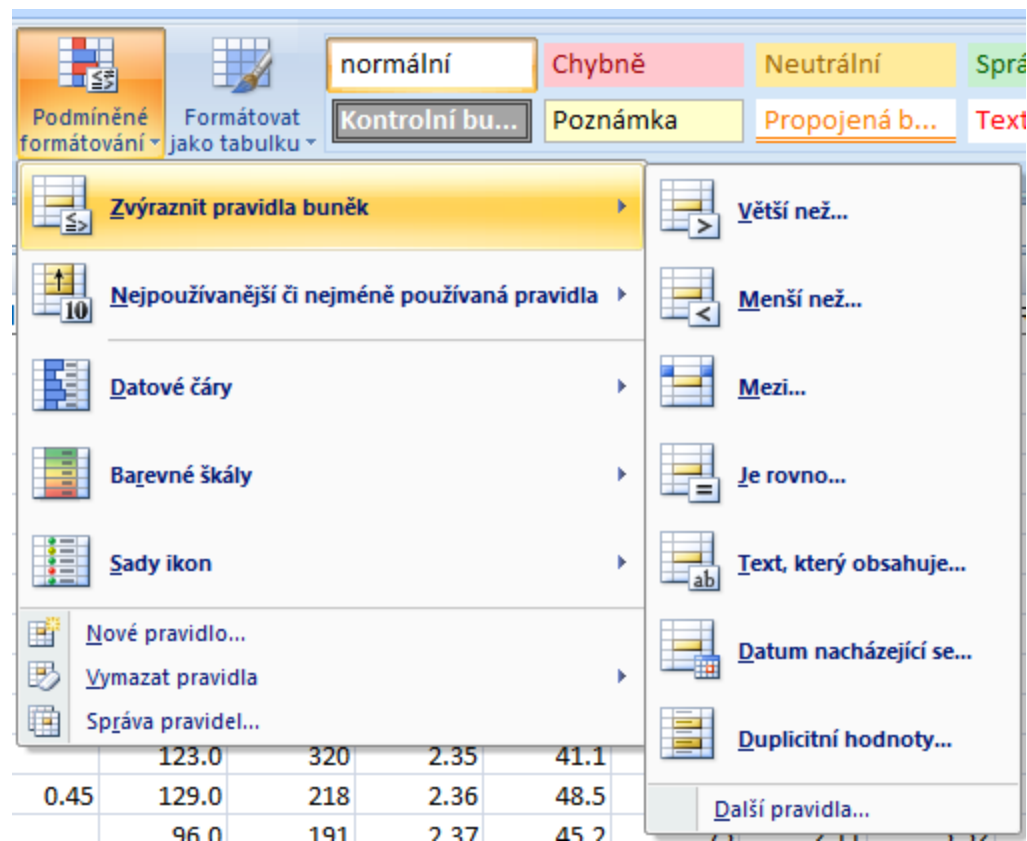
Podmíněné formátování
Formátovat jako tabulku
normální
Chybně
Neutrální
Sprá
Kontrolní bu...
Poznámka
Propojená b...
Text

Zvýraznit pravidla buněk
Nejpoužívanější či nejméně používaná pravidla
Datové čáry
Barevné škály
Sady ikon
Nové pravidlo...
Vymazat pravidla
Správa pravidel...

Větší než...
Menší než...
Mezi...
Je rovno...
Text, který obsahuje...
Datum nacházející se...
Duplicitní hodnoty...
Další pravidla...

| | 123.0 | 320 | 2.35 | 41.1 |
|---|---|---|---|---|
| 0.45 | 129.0 | 218 | 2.36 | 48.5 |
| | 96.0 | 191 | 2.37 | 45.2 |